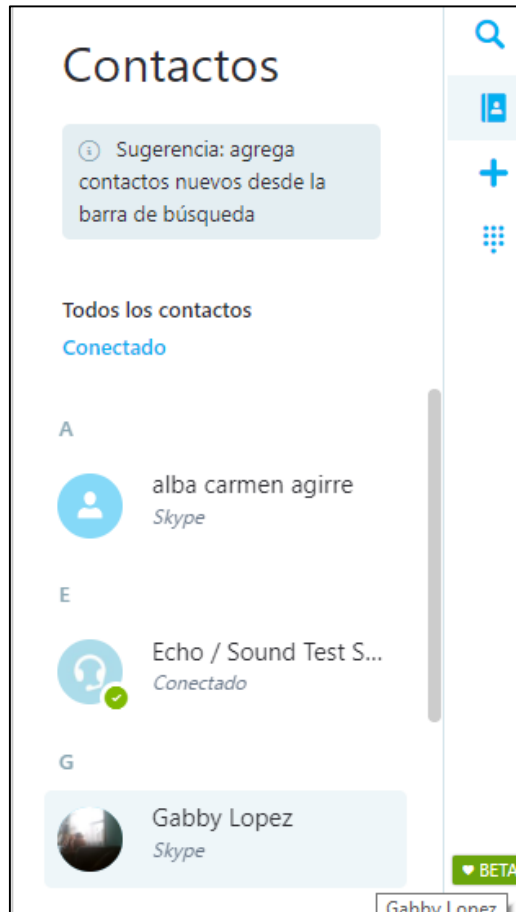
Contactos

Sugerencia: agrega contactos nuevos desde la barra de búsqueda

Todos los contactos

Conectado

A

alba carmen agirre

Skype

E

Echo / Sound Test S...

Conectado

G

Gabby Lopez

Skype

BETA

Gabby Lopez